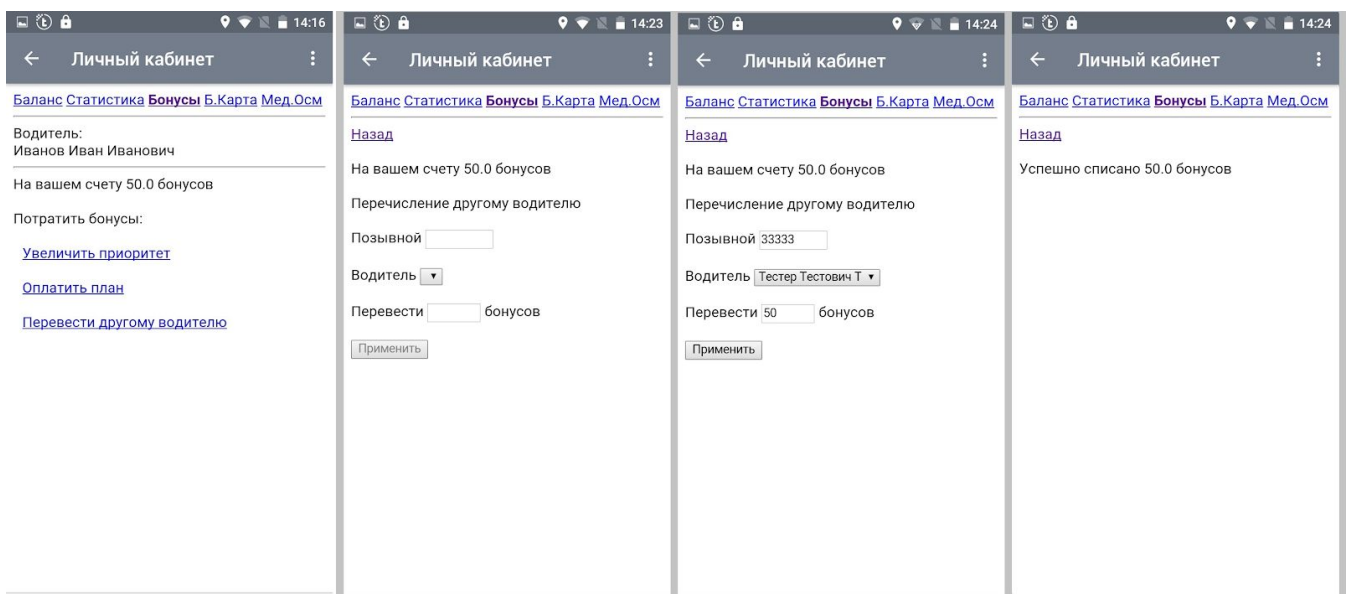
14:16

Личный кабинет

Баланс Статистика Бонусы Б.Карта Мед.Осм

Водитель:
Иванов Иван Иванович

На вашем счету 50.0 бонусов

Потратить бонусы:

Увеличить приоритет

Оплатить план

Перевести другому водителю

14:23

Личный кабинет

Баланс Статистика Бонусы Б.Карта Мед.Осм

Назад

На вашем счету 50.0 бонусов

Перечисление другому водителю

Позывной

Водитель

Перевести бонусов

Применить

14:24

Личный кабинет

Баланс Статистика Бонусы Б.Карта Мед.Осм

Назад

На вашем счету 50.0 бонусов

Перечисление другому водителю

Позывной 33333

Водитель Тестер Тестович Т

Перевести 50 бонусов

Применить

14:24

Личный кабинет

Баланс Статистика Бонусы Б.Карта Мед.Осм

Назад

Успешно списано 50.0 бонусов